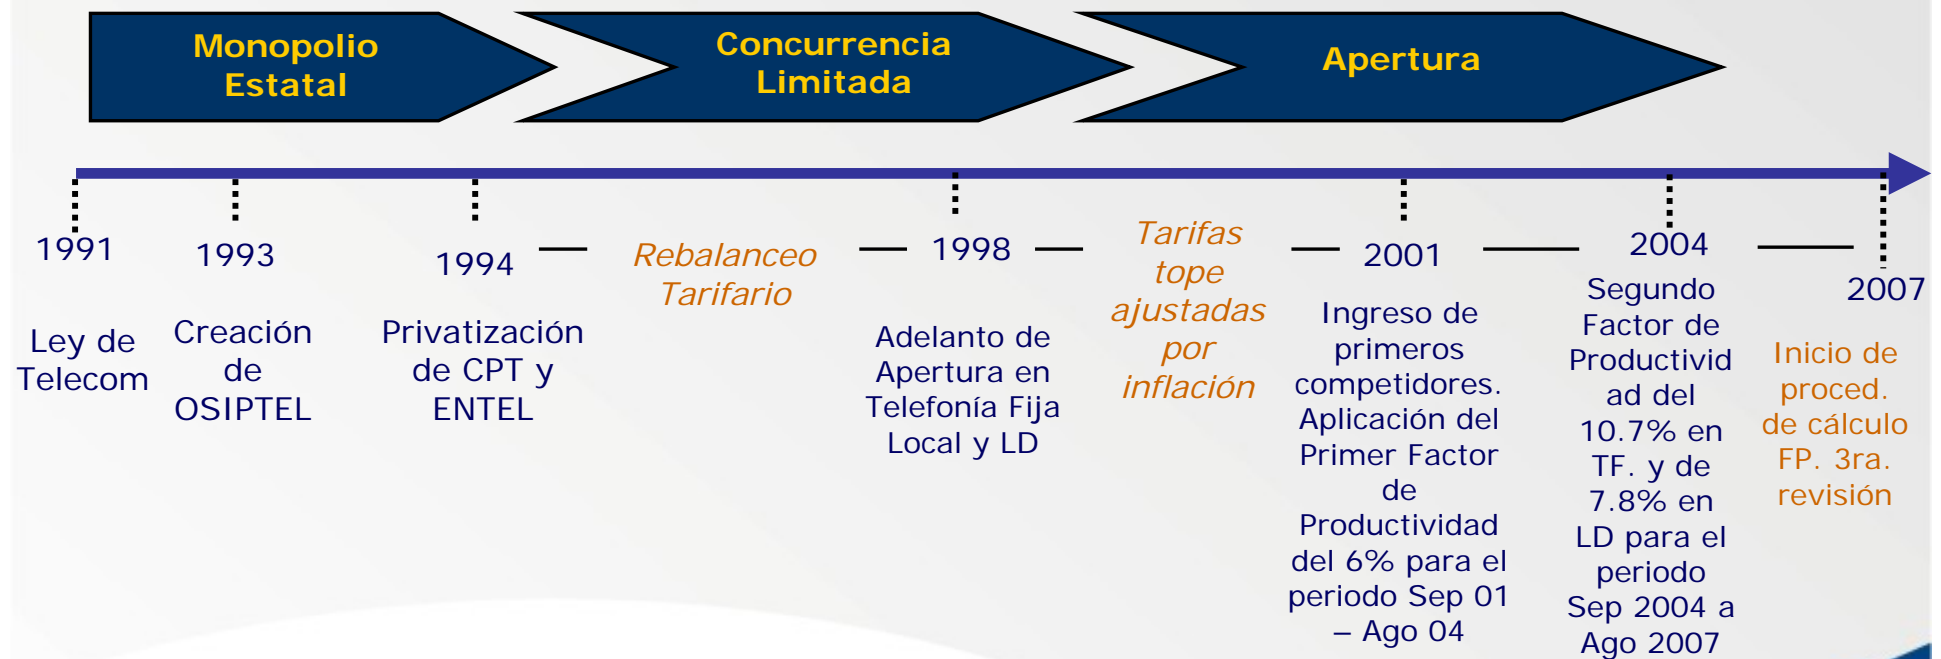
Monopolio Estatal

Concurrencia Limitada

Apertura

1991

Ley de Telecom

1993

Creación de OSIPTEL

1994

Privatización de CPT y ENTEL

Rebalanceo Tarifario

1998

Adelanto de Apertura en Telefonía Fija Local y LD

Tarifas tope ajustadas por inflación

2001

Ingreso de primeros competidores. Aplicación del Primer Factor de Productividad del 6% para el periodo Sep 01 – Ago 04

2004

Segundo Factor de Productividad del 10.7% en TF. y de 7.8% en LD para el periodo Sep 2004 a Ago 2007

2007

Inicio de proced. de cálculo FP. 3ra. revisión